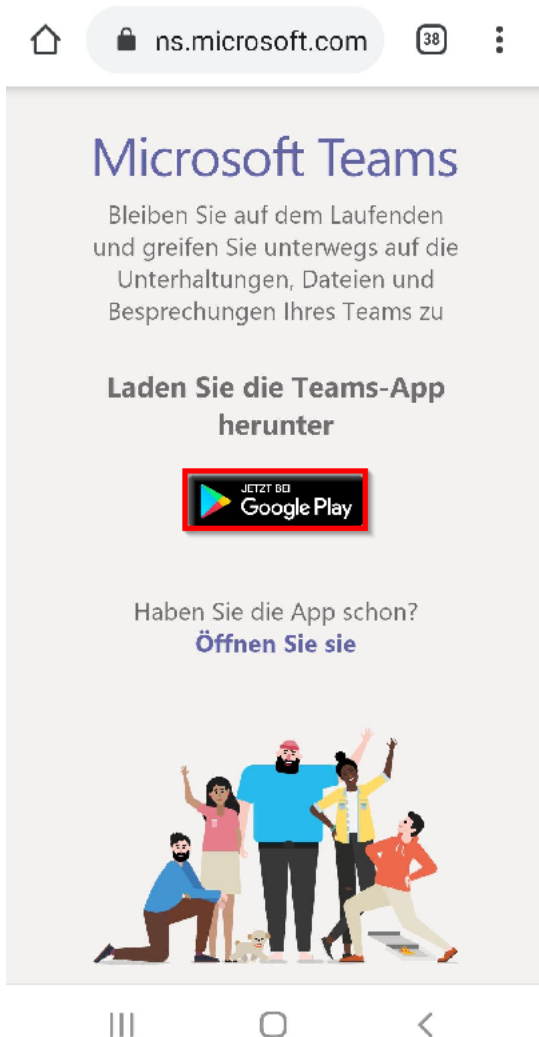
ns.microsoft.com

38

Microsoft Teams

Bleiben Sie auf dem Laufenden und greifen Sie unterwegs auf die Unterhaltungen, Dateien und Besprechungen Ihres Teams zu

Laden Sie die Teams-App herunter

JETZT BEI
Google Play

Haben Sie die App schon?
Öffnen Sie sie